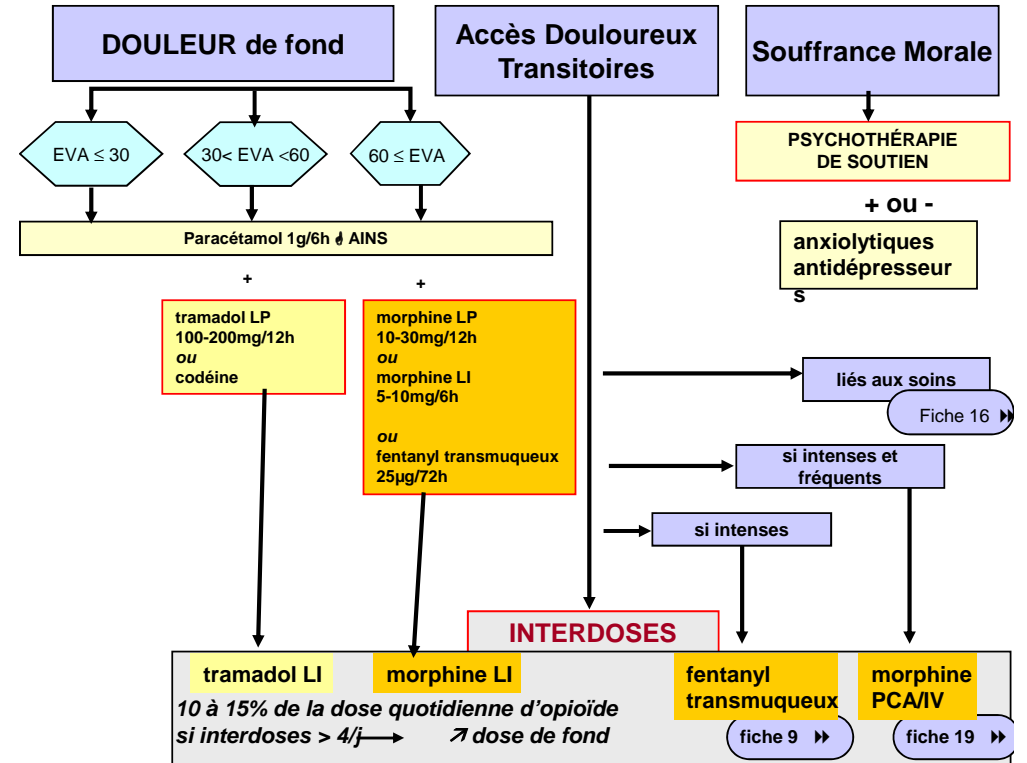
DOULEUR de fond

Accès Douloureux Transitoires

Souffrance Morale

EVA ≤ 30

30< EVA <60

60 ≤ EVA

PSYCHOTHÉRAPIE DE SOUTIEN

+ ou -

anxiolytiques antidépresseurs

Paracétamol 1g/6h ± AINS

+

+

tramadol LP 100-200mg/12h *ou* codéine

morphine LP 10-30mg/12h *ou* morphine LI 5-10mg/6h

*ou* fentanyl transmuqueux 25µg/72h

liés aux soins

Fiche 16

si intenses et fréquents

si intenses

INTERDOSES

tramadol LI

morphine LI

fentanyl transmuqueux

morphine PCA/IV

*10 à 15% de la dose quotidienne d'opioïde*
*si interdoses > 4/j* → ↗ *dose de fond*

fiche 9

fiche 19